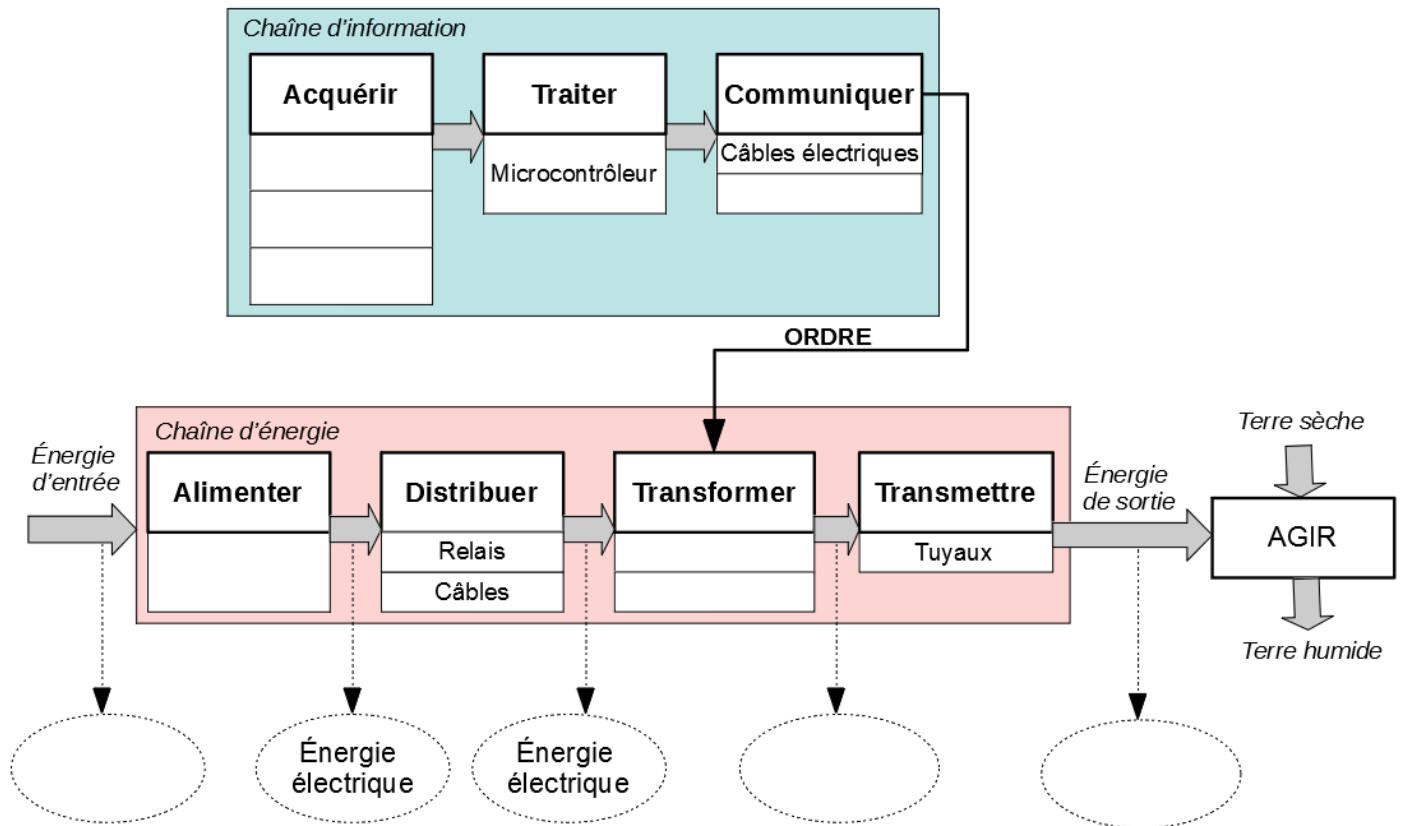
Chaîne d'information

Acquérir

Traiter

Microcontrôleur

Communiquer

Câbles électriques

ORDRE

Chaîne d'énergie

Énergie d'entrée

Alimenter

Distribuer

Relais

Câbles

Transformer

Transmettre

Tuyaux

Énergie de sortie

Terre sèche

AGIR

Terre humide

Énergie électrique

Énergie électrique